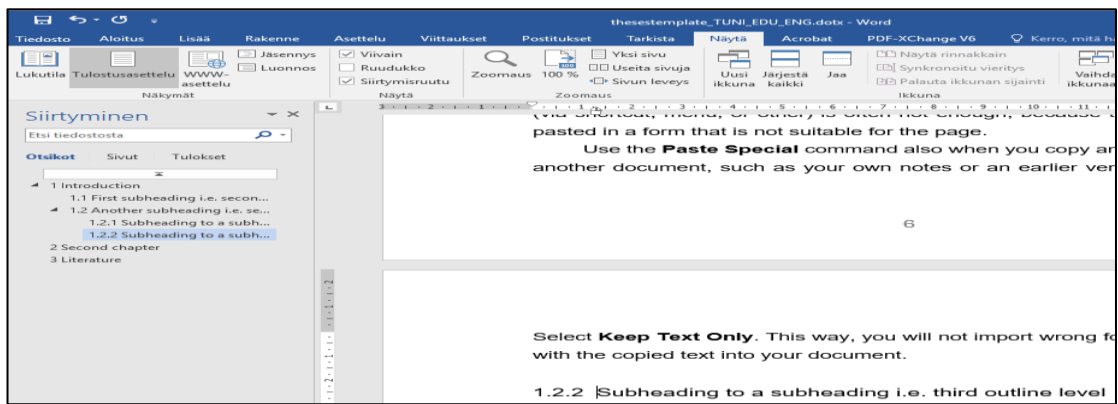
thesestemplate_TUNI_EDU_ENG.dotx - Word

Tiedosto Aloitus Lisää Rakenne Asettelu Viittaukset Postitukset Tarkista Näytä Acrobat PDF-XChange V6 Kerro, mitä ha

Lukutila Tulostusasettelu WWW-asettelu Jäsennys Luonnos
Näkymät

Viivain Ruudukko Siirtymisruutu
Näytä

Zoomaus 100 % Yksi sivu Useita sivuja Sivun leveys
Zoomaus

Uusi ikkuna Järjestä kaikki Jaa Näytä rinnakkain Synkronoitu vieritys Palauta ikkunan sijainti Vaihda ikkunaa
Ikkuna

Siirtyminen

Etsi tiedostosta

Otsikot Sivut Tulokset

1 Introduction
1.1 First subheading i.e. secon...
1.2 Another subheading i.e. se...
1.2.1 Subheading to a subh...
1.2.2 Subheading to a subh...
2 Second chapter
3 Literature

(via shortcut, menu, or other) is often not enough, because t pasted in a form that is not suitable for the page.

Use the **Paste Special** command also when you copy an another document, such as your own notes or an earlier ver

6

Select **Keep Text Only**. This way, you will not import wrong fo with the copied text into your document.

1.2.2 Subheading to a subheading i.e. third outline level